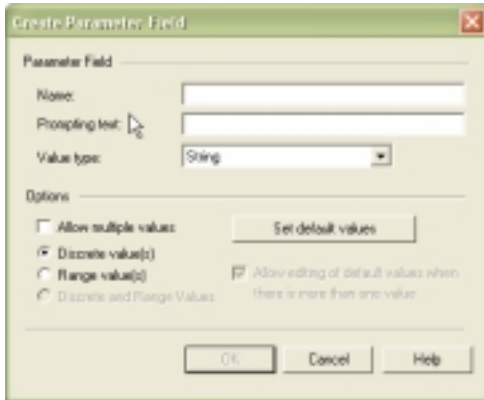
Create Parameter Field

Parameter Field

Name:

Prompting text:

Value type: String

Options

Allow multiple values

Set default values

Discrete value(s)

Range value(s)

Discrete and Range Values

Allow editing of default values when there is more than one value

OK

Cancel

Help